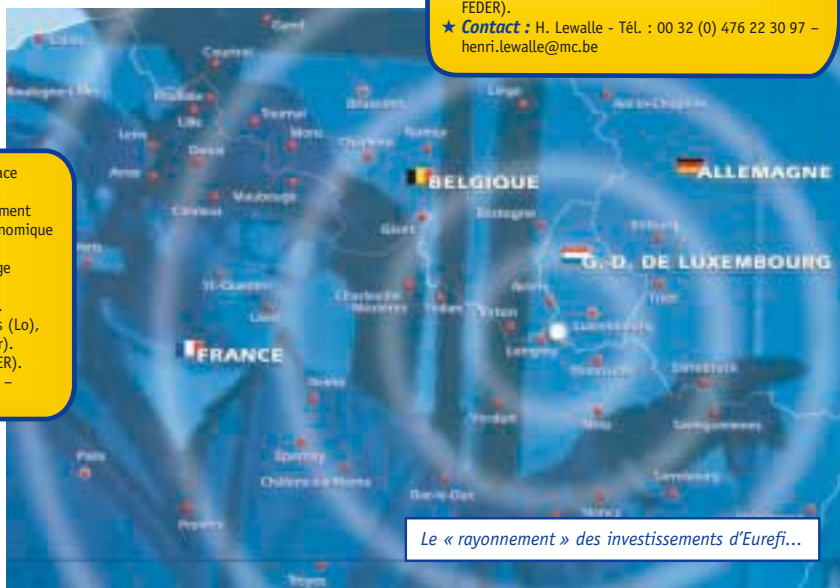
FEDER).
★ *Contact :* H. Lewalle - Tél. : 00 32 (0) 476 22 30 97 – henri.lewalle@mc.be

ace
ment
nomique
ge
s (Lo),
r).
ER).
–

Gent
Calais
Courtrai
Boulogne-s-Mer
Roubaix
Lille
Tournai
Liège
Bruxelles
Namur
Aix-la-Chapelle
Lens
Douai
Mons
Charleroi
Arras
Cambrai
Maubeuge
BELGIQUE
ALLEMAGNE
Bastogne
Givet
Bitburg
G. D. DE LUXEMBOURG
St-Quentin
Trier
Arlon
Charleville Mézières
Sedan
Luxembourg
Laon
Virton
Longwy
FRANCE
Thionville
Saarbrücken
Reims
Verdun
Sarreguemines
Metz
Epernay
Paris
Châlons-en-Champagne
Bar-le-Duc
Saverne
Nancy
Provins
Troyes

*Le « rayonnement » des investissements d'Eurefi…*